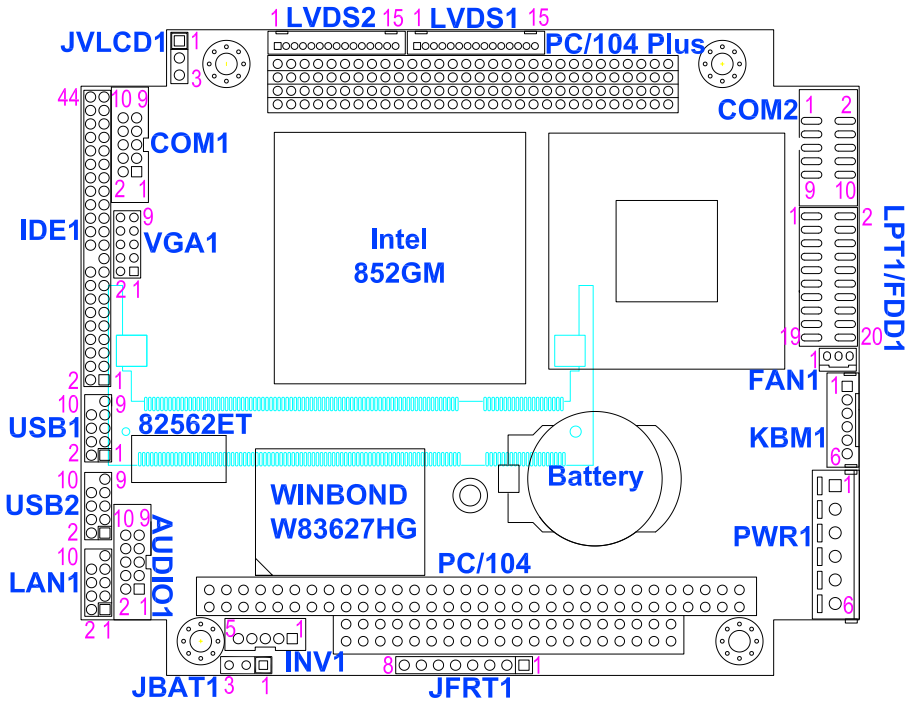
1 LVDS2 15 1 LVDS1 15

JVLCD1 1 3

PC/104 Plus

44

10 9

COM1

2 1

COM2 1 2

9 10

IDE1

9

VGA1

2 1

Intel 852GM

1 2

LPT1/FDD1

19 20

2 1

FAN1

10 9

USB1

2 1

82562ET

KBM1

6

Battery

10 9

USB2

2

WINBOND W83627HG

10 9

AUDIO1

1

PWR1

10

LAN1

2 1

PC/104

6

2 1

5 1

INV1

JBAT1 3 1

8 1

JFRT1